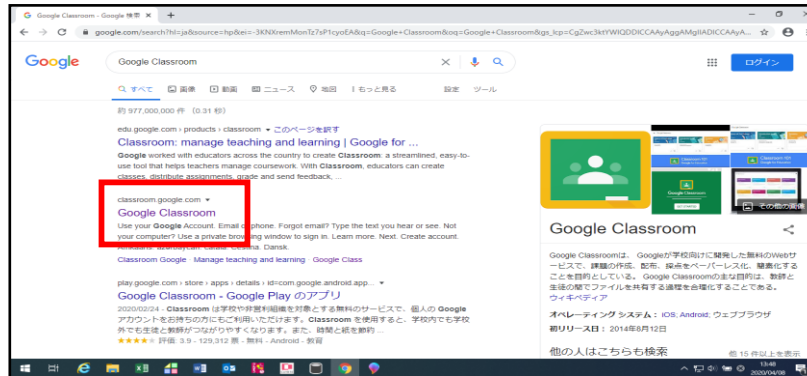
Google Classroom - Google 検索 ×  +

google.com/search?hl=ja&source=hp&ei=-3KNXremMonTz7sP1cyoEA&q=Google+Classroom&oq=Google+Classroom&gs_lcp=CgZwc3kiYWIQDDICCAAyAggAMgIIADICCAAyA...

Google

Google Classroom

ログイン

すべて 画像 動画 ニュース 地図 もっと見る 設定 ツール

約 977,000,000 件 （0.31 秒）

edu.google.com › products › classroom ▾ このページを訳す

Google Classroom: manage teaching and learning | Google for ...

Google worked with educators across the country to create Classroom: a streamlined, easy-to-use tool that helps teachers manage coursework. With Classroom, educators can create classes, distribute assignments, grade and send feedback, ...

classroom.google.com ▾

Google Classroom

Use your Google Account. Email or phone. Forgot email? Type the text you hear or see. Not your computer? Use a private browsing window to sign in. Learn more. Next. Create account. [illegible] Català. Čeština. Dansk.

Classroom Google · Manage teaching and learning · Google Class

play.google.com › store › apps › details › id=com.google.android.app... ▾

Google Classroom - Google Play のアプリ

2020/02/24 - Classroom は学校や非営利団体を対象とする無料のサービスです。個人の Google アカウントをお持ちの方にもご利用いただけます。Classroom を使用すると、学校内でも学校外でも生徒と教師がつながりやすくなります。また、時間と紙を節約 ...

★★★★ 評価: 3.9 - 129,312 票 - 無料 - Android - 教育

その他の画像

Google Classroom

Google Classroomは、Googleが学校向けに開発した無料のWebサービスで、課題の作成、配布、採点をペーパーレス化、簡素化することを目的としている。Google Classroomの主な目的は、教師と生徒の間でファイルを共有する過程を合理化することである。ウィキペディア

オペレーティング システム：iOS, Android, ウェブブラウザ

初リリース日：2014年8月12日

他の人はこちらも検索

他 15 件以上を表示

13:48
2020/04/08